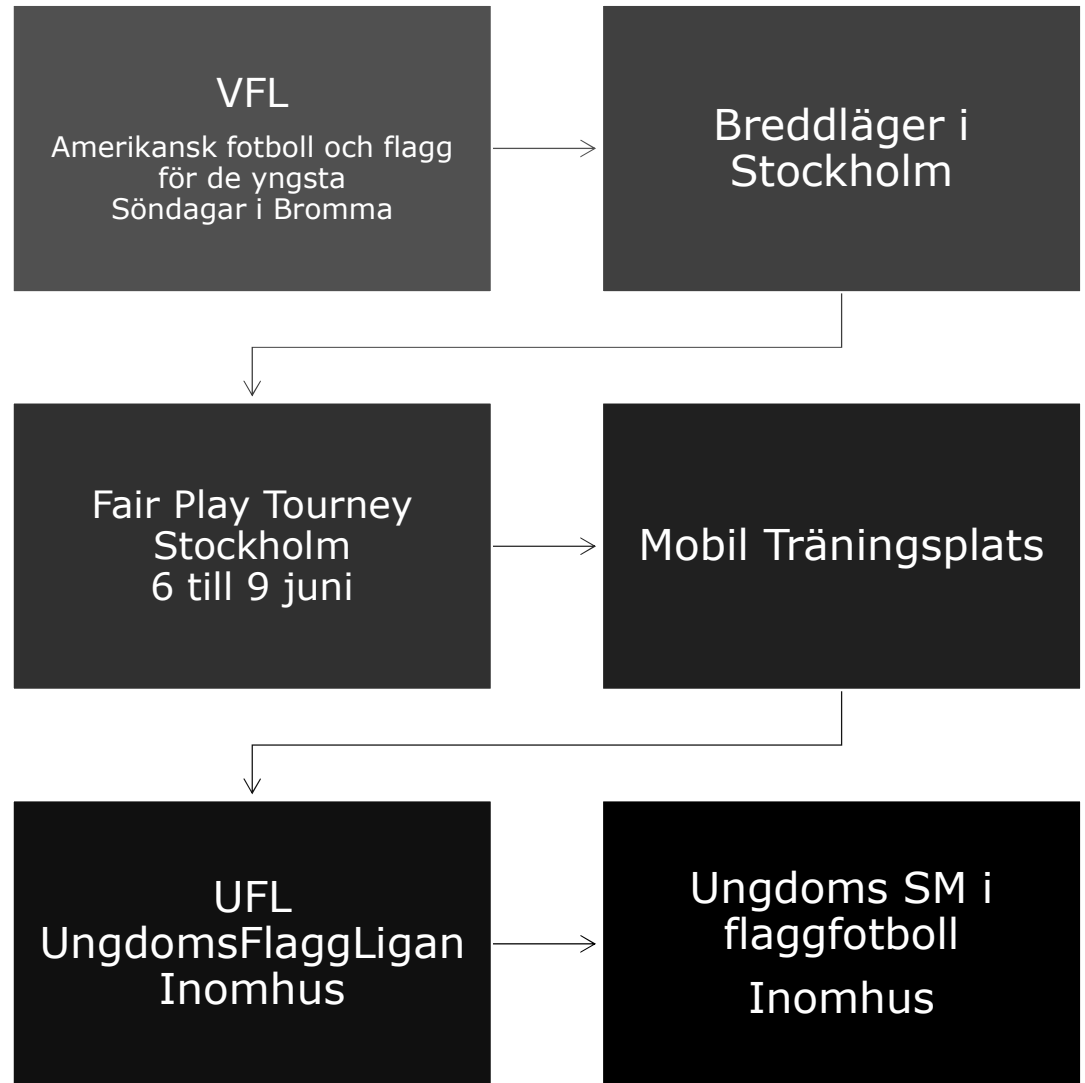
VFL
Amerikansk fotboll och flagg för de yngsta
Söndagar i Bromma

Breddläger i Stockholm

Fair Play Tourney Stockholm
6 till 9 juni

Mobil Träningsplats

UFL
UngdomsFlaggLigan
Inomhus

Ungdoms SM i flaggfotboll
Inomhus